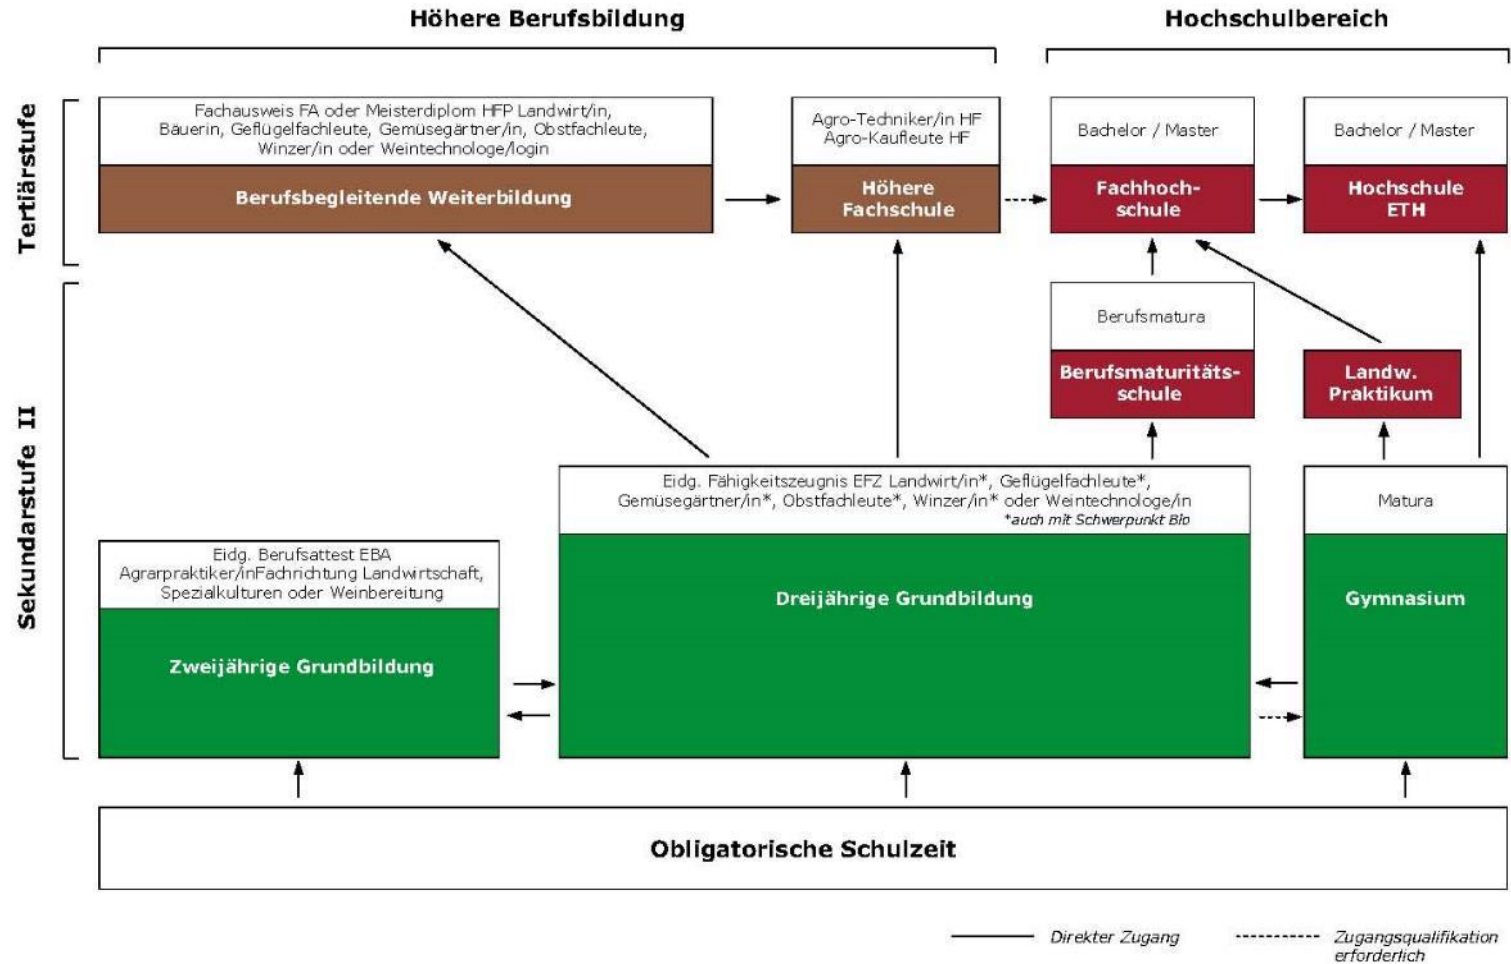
Höhere Berufsbildung

Hochschulbereich

Tertiärstufe

Fachausweis FA oder Meisterdiplom HFP Landwirt/in, Bäuerin, Geflügelfachleute, Gemüsegärtner/in, Obstfachleute, Winzer/in oder Weintechnologe/login

Berufsbegleitende Weiterbildung

Agro-Techniker/in HF Agro-Kaufleute HF

Höhere Fachschule

Bachelor / Master

Fachhochschule

Bachelor / Master

Hochschule ETH

Sekundarstufe II

Berufsmatura

Berufsmaturitätsschule

Landw. Praktikum

Eidg. Fähigkeitszeugnis EFZ Landwirt/in*, Geflügelfachleute*, Gemüsegärtner/in*, Obstfachleute*, Winzer/in* oder Weintechnologe/in
*auch mit Schwerpunkt Bio

Dreijährige Grundbildung

Matura

Gymnasium

Eidg. Berufsattest EBA Agrarpraktiker/inFachrichtung Landwirtschaft, Spezialkulturen oder Weinbereitung

Zweijährige Grundbildung

Obligatorische Schulzeit

Direkter Zugang

Zugangsqualifikation erforderlich